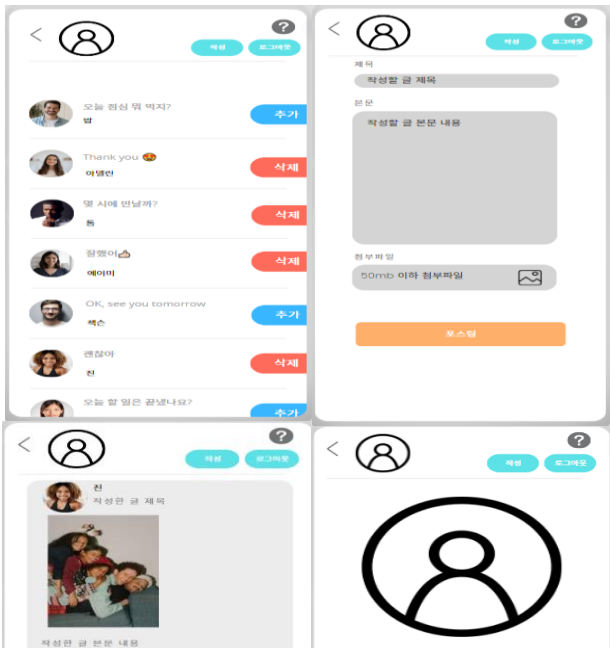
<
?
작성
로그아웃

오늘 점심 뭐 먹지?
밥
추가

Thank you 😍
아델린
삭제

몇 시에 만날까?
톰
삭제

잘했어👍
에이미
삭제

OK, see you tomorrow
잭슨
추가

괜찮아
진
삭제

오늘 할 일은 끝냈나요?
추가

<
?
작성
로그아웃

제목
작성할 글 제목

본문
작성할 글 본문 내용

첨부파일
50mb 이하 첨부파일

포스팅

<
?
작성
로그아웃

진
작성한 글 제목

작성한 글 본문 내용

<
?
작성
로그아웃